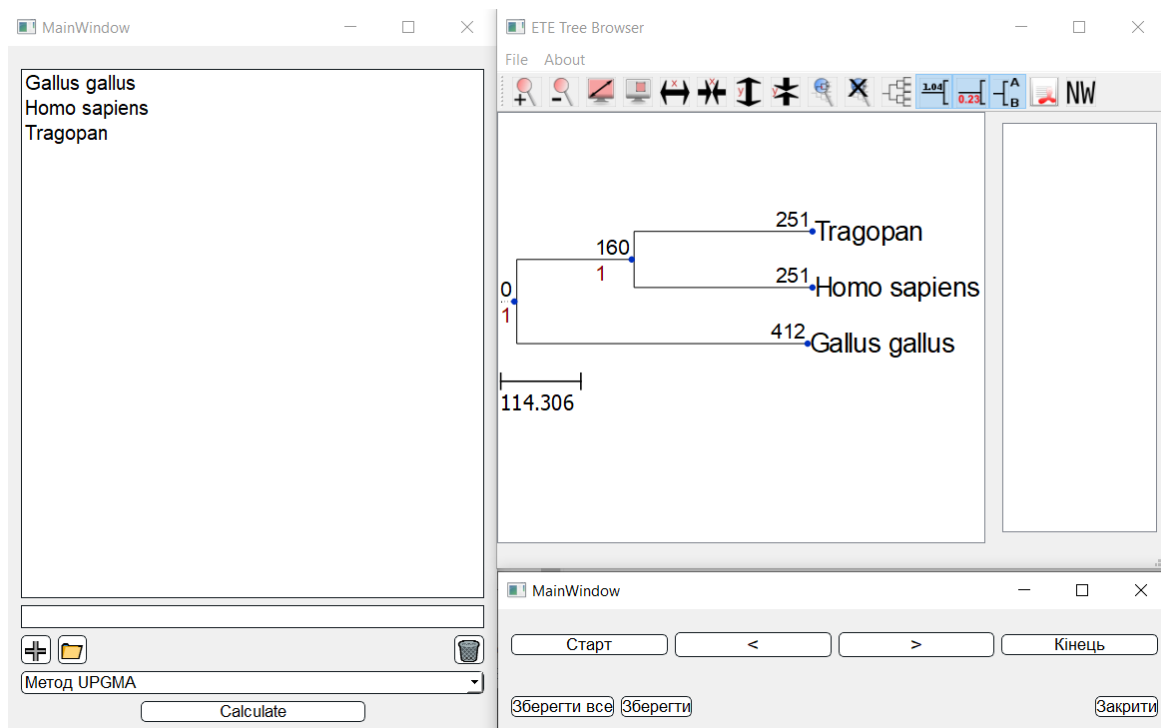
MainWindow

Gallus gallus
Homo sapiens
Tragopan

Метод UPGMA
Calculate

ETE Tree Browser

File About

1.04
0.23
A
B
NW

251 Tragopan
160
1
251 Homo sapiens
0
1
412 Gallus gallus
114.306

MainWindow

Старт
<
>
Кінець
Зберегти все
Зберегти
Закрити